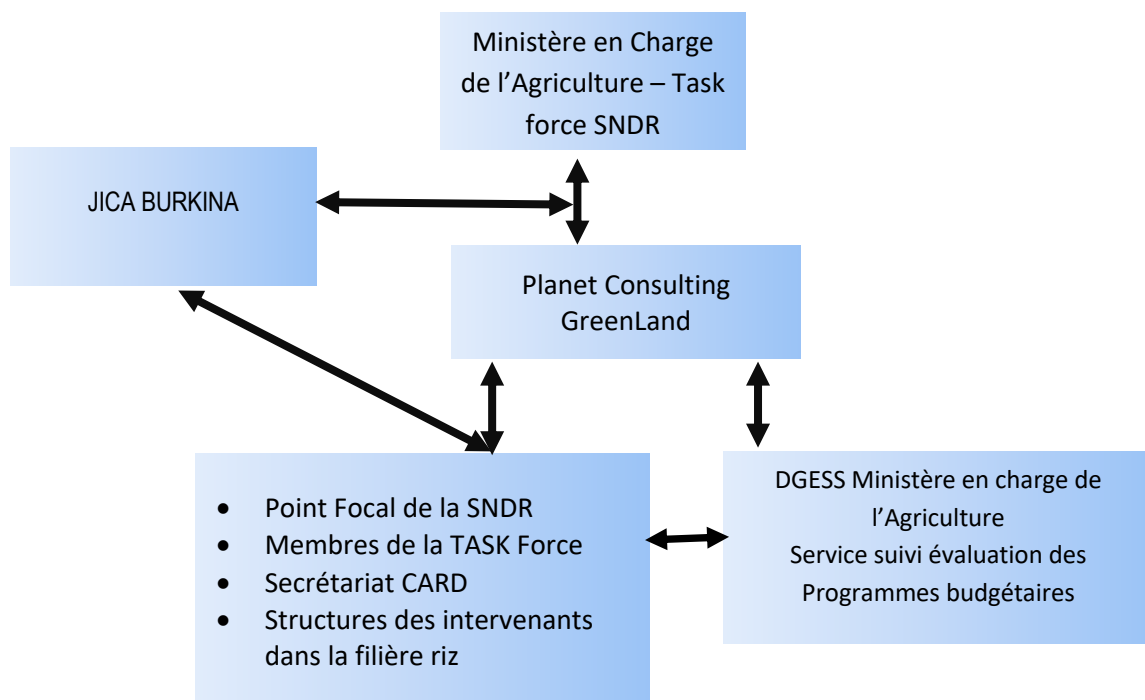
Ministère en Charge de l’Agriculture – Task force SNDR

JICA BURKINA

Planet Consulting GreenLand

- Point Focal de la SNDR
- Membres de la TASK Force
- Secrétariat CARD
- Structures des intervenants dans la filière riz

DGESS Ministère en charge de l’Agriculture
Service suivi évaluation des Programmes budgétaires